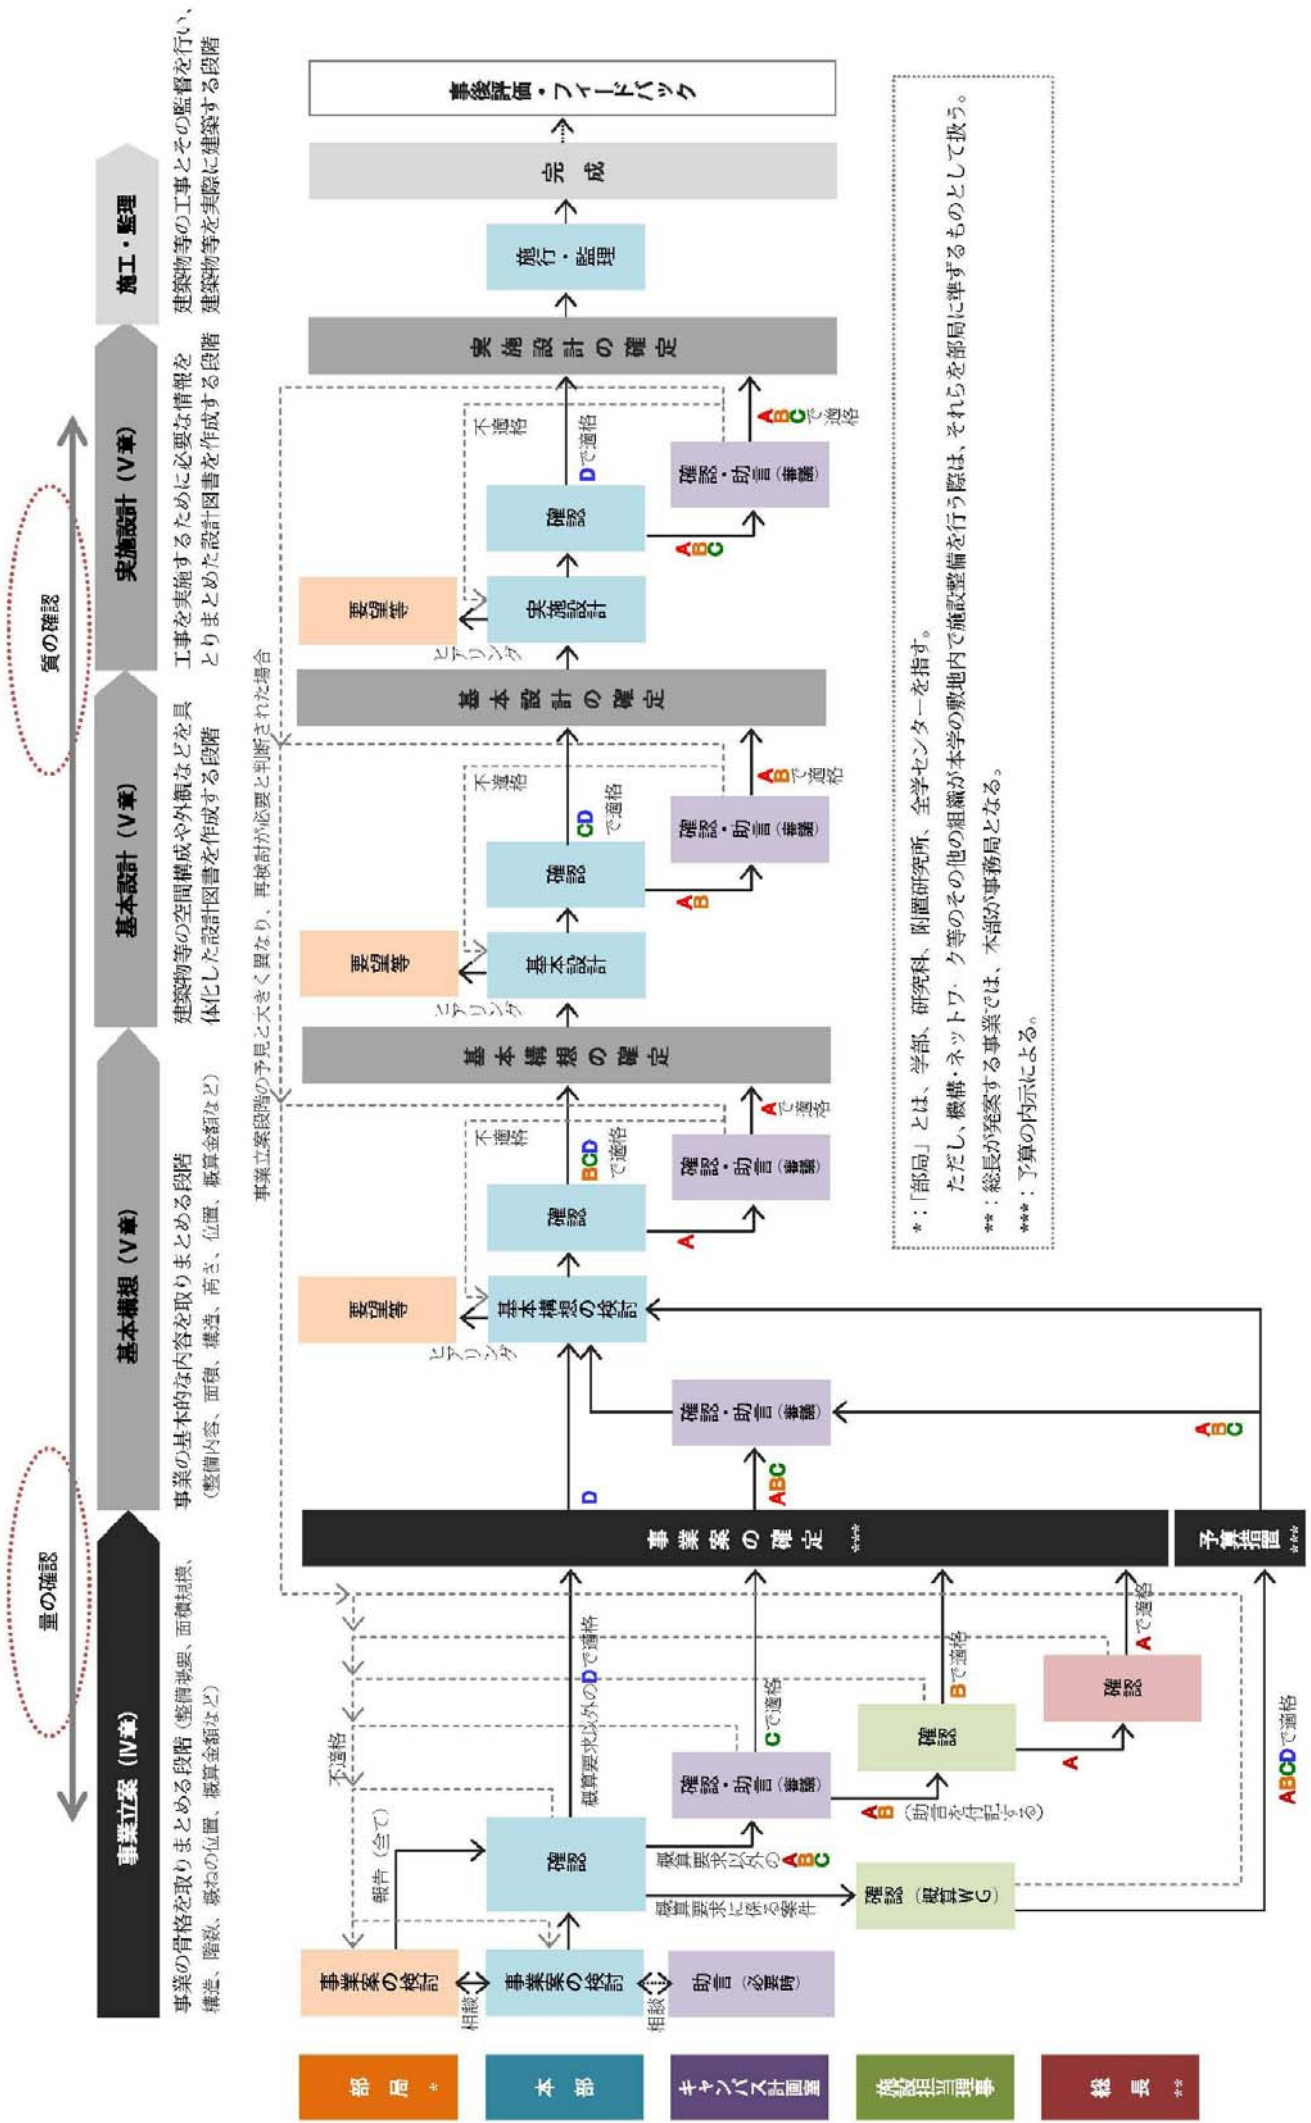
量の確認

質の確認

事業立案（Ⅳ章）

事業の骨格を取りまとめる段階（整備概要、面積規模、構造、階数、概ねの位置、概算金額など）

基本構想（Ⅴ章）

事業の基本的な内容を取りまとめる段階（整備内容、面積、構造、高さ、位置、概算金額など）

基本設計（Ⅴ章）

建築物等の空間構成や外観などを具体化した設計図書を作成する段階

実施設計（Ⅴ章）

工事を実施するために必要な情報をとりまとめた設計図書を作成する段階

施工・監理

建築物等の工事とその監督を行い、建築物等を実際に建築する段階

部局 *

本部

キャンパス計画室

施設担当理事

総長 **

事業案の検討

相談

事業案の検討

相談

助言（必要時）

報告（全て）

不適格

確認

概算要求以外の ABC

概算要求に係る案件

確認（概算WG）

確認・助言（審議）

AB（助言を付記する）

Cで適格

概算要求以外のDで適格

確認

Bで適格

A

確認

Aで適格

ABCDで適格

事業案の確定 ***

予算措置 ***

事業立案段階の予見と大きく異なり、再検討が必要と判断された場合

D

ABC

確認・助言（審議）

ABC

基本構想の検討

ヒアリング

要望等

確認

A

確認・助言（審議）

Aで適格

BCDで適格

不適格

基本構想の確定

基本設計

ヒアリング

要望等

確認

AB

確認・助言（審議）

ABで適格

CDで適格

不適格

基本設計の確定

実施設計

ヒアリング

要望等

確認

ABC

確認・助言（審議）

ABCで適格

Dで適格

不適格

実施設計の確定

施行・監理

完成

事後評価・フィードバック

*：「部局」とは、学部、研究科、附置研究所、全学センターを指す。
ただし、機構・ネットワーク等のその他の組織が本学の敷地内で施設整備を行う際は、それらを部局に準ずるものとして扱う。
**：総長が発案する事業では、本部が事務局となる。
***：了算の内示による。